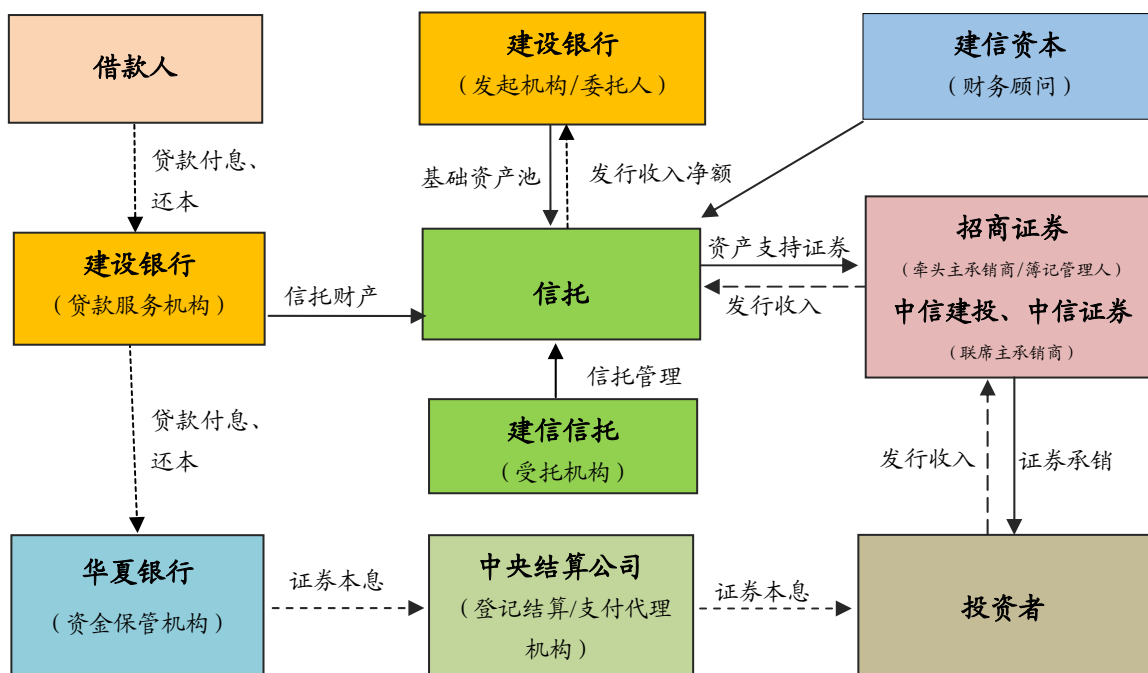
借款人

贷款付息、还本

建设银行
（贷款服务机构）

贷款付息、还本

华夏银行
（资金保管机构）

建设银行
（发起机构/委托人）

基础资产池

发行收入净额

信托财产

信托

信托管理

建信信托
（受托机构）

证券本息

中央结算公司
（登记结算/支付代理机构）

证券本息

建信资本
（财务顾问）

资产支持证券

发行收入

招商证券
（牵头主承销商/簿记管理人）
中信建投、中信证券
（联席主承销商）

发行收入

证券承销

投资者